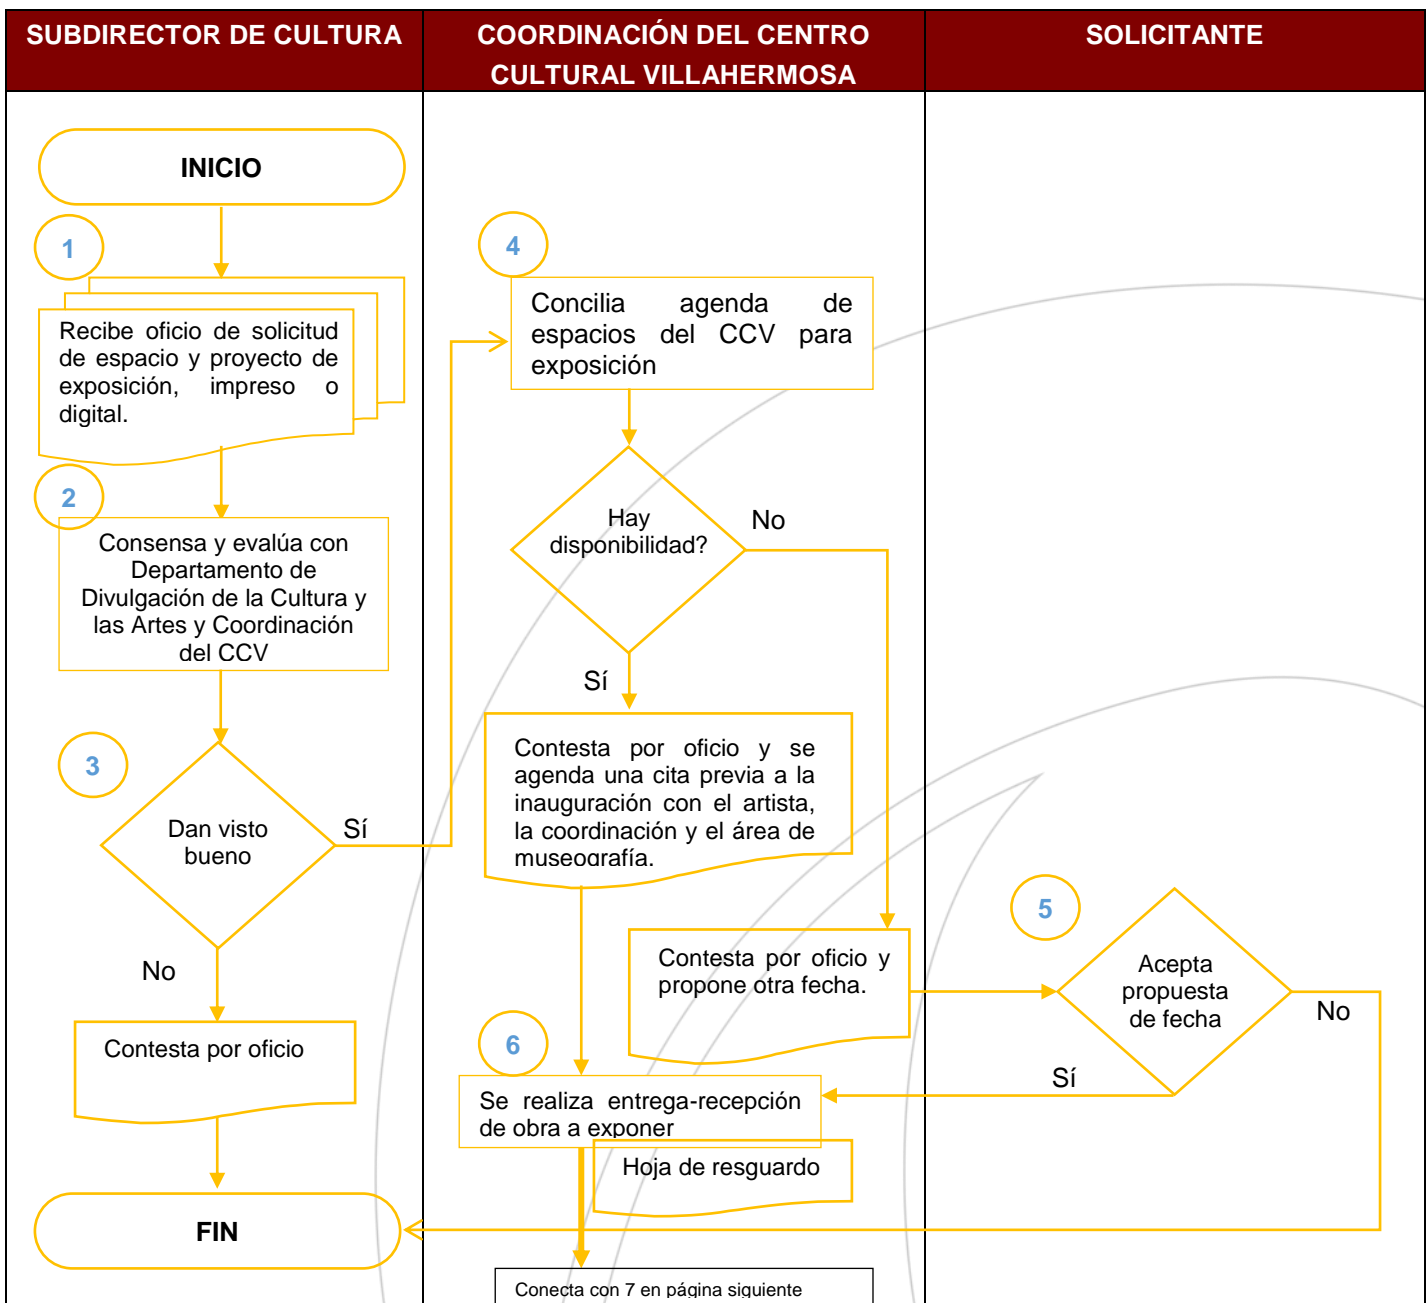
SUBDIRECTOR DE CULTURA

COORDINACIÓN DEL CENTRO CULTURAL VILLAHERMOSA

SOLICITANTE

INICIO

1

Recibe oficio de solicitud de espacio y proyecto de exposición, impreso o digital.

2

Consensa y evalúa con Departamento de Divulgación de la Cultura y las Artes y Coordinación del CCV

3

Dan visto bueno

Sí

No

Contesta por oficio

FIN

4

Concilia agenda de espacios del CCV para exposición

Hay disponibilidad?

No

Sí

Contesta por oficio y se agenda una cita previa a la inauguración con el artista, la coordinación y el área de museografía.

Contesta por oficio y propone otra fecha.

6

Se realiza entrega-recepción de obra a exponer

Hoja de resguardo

Conecta con 7 en página siguiente

5

Acepta propuesta de fecha

No

Sí